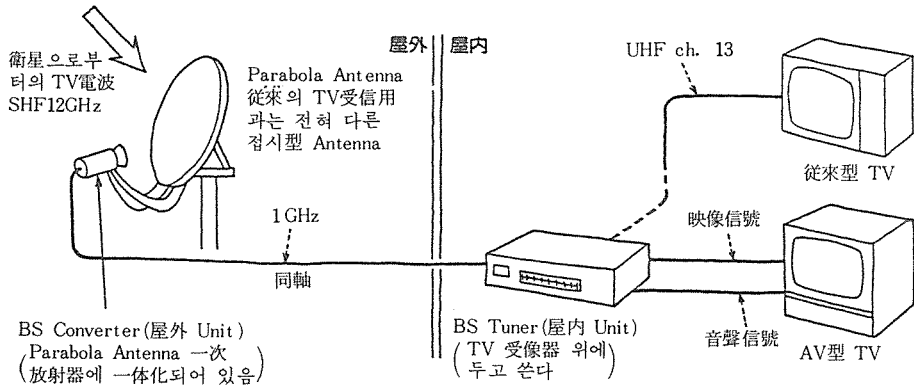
衛星으로부터의 TV電波 SHF12GHz

Parabola Antenna 従來의 TV受信用과는 전혀 다른 접시型 Antenna

屋外 屋内

UHF ch. 13

従來型 TV

1 GHz

同軸

映像信號

音聲信號

AV型 TV

BS Converter(屋外 Unit) (Parabola Antenna 一次放射器에 一体化되어 있음)

BS Tuner(屋内 Unit) (TV 受像器 위에 두고 쓴다)